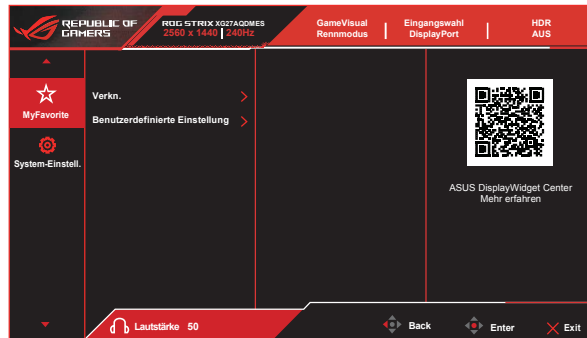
REPUBLIC OF GAMERS

ROG STRIX XG27AQDMES
2560 x 1440 | 240Hz

GameVisual
Rennmodus

Eingangswahl
DisplayPort

HDR
AUS

MyFavorite

System-Einstell.

Verkn. >

Benutzerdefinierte Einstellung >

ASUS DisplayWidget Center
Mehr erfahren

Lautstärke 50

Back

Enter

Exit